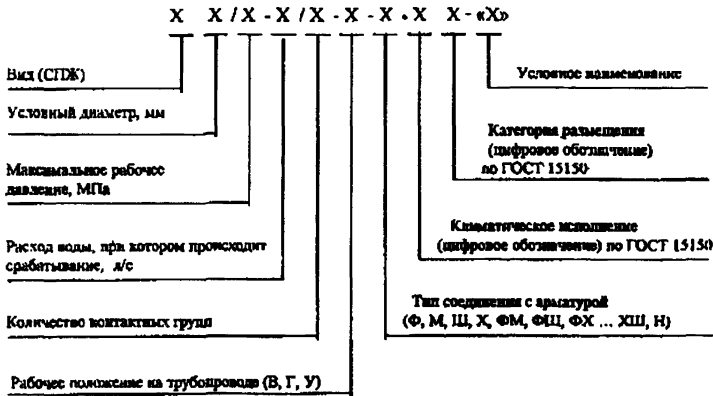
X X / X - X / X - X - X . X X - «X»

Вид (СПЖ)

Условный диаметр, мм

Максимальное рабочее давление, МПа

Расход воды, при котором происходит срабатывание, л/с

Количество контактных групп

Рабочее положение на трубопроводе (В, Г, У)

Условное наименование

Категория размещения (цифровое обозначение) по ГОСТ 15150

Климатическое исполнение (цифровое обозначение) по ГОСТ 15150

Тип соединения с арматурой (Ф, М, Ш, Х, ФМ, ФШ, ФХ ... ХШ, Н)